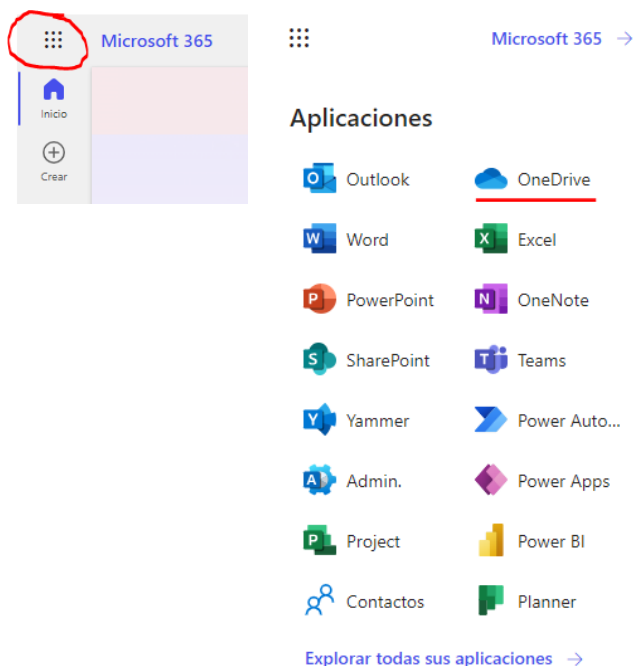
Microsoft 365

Inicio

Crear

Microsoft 365 →

Aplicaciones

| | |
|---|---|
| Outlook | OneDrive |
| Word | Excel |
| PowerPoint | OneNote |
| SharePoint | Teams |
| Yammer | Power Auto... |
| Admin. | Power Apps |
| Project | Power BI |
| Contactos | Planner |

Explorar todas sus aplicaciones →